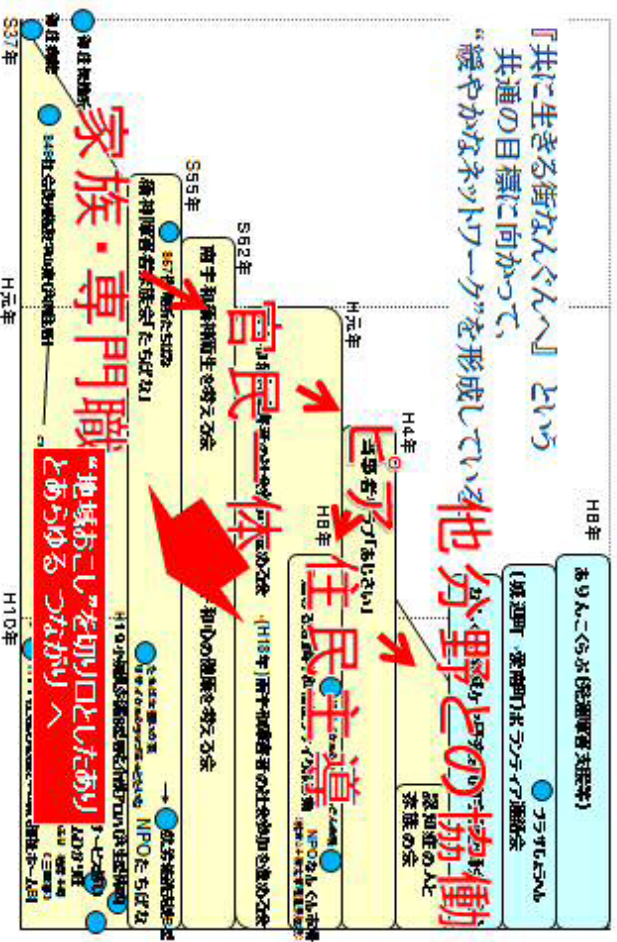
『共に生きる街なんくんへ』という
共通の目標に向かって、
"緩やかなネットワーク"を形成している

S37年
H元年
H10年
S55年
S62年
H元年
H4年
H8年
H8年

家族・専門職
官民一体
民の力
住民主導
他分野との協働

"地域おこし"を切り口としたあり
とあらゆる　つながりへ

精神障害者を家族会「たちばな」
南予精神保健を考える会
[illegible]
ありんこくらぶ（発達障害者支援）
（就労・家族間）ボランティア連絡会
認知症の人と家族の会
フラダンスくらぶ
NPOたちばな
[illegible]